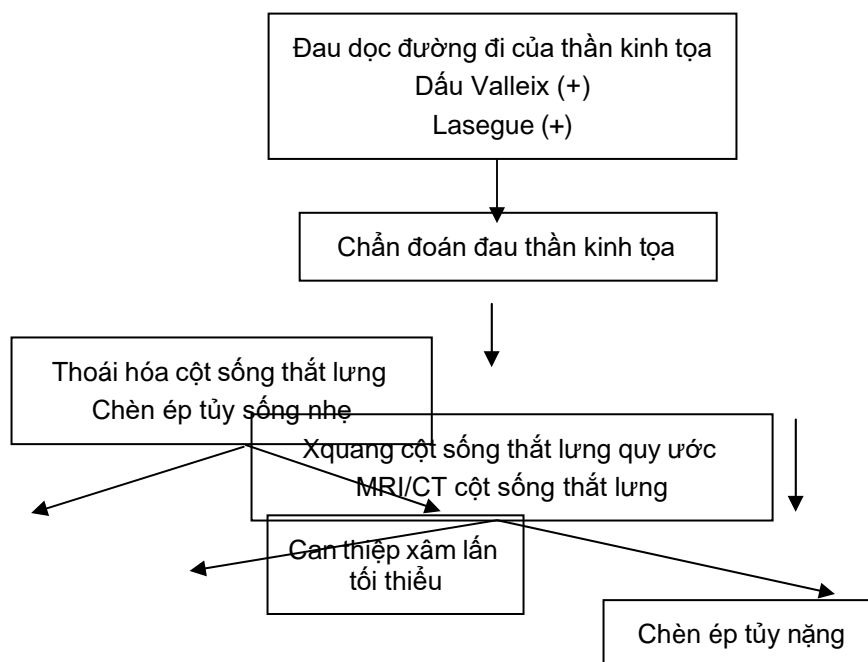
Đau dọc đường đi của thần kinh tọa
Dấu Valleix (+)
Lasegue (+)

Chẩn đoán đau thần kinh tọa

Thoái hóa cột sống thắt lưng
Chèn ép tủy sống nhẹ

Xquang cột sống thắt lưng quy ước
MRI/CT cột sống thắt lưng

Can thiệp xâm lấn tối thiểu

Chèn ép tủy nặng